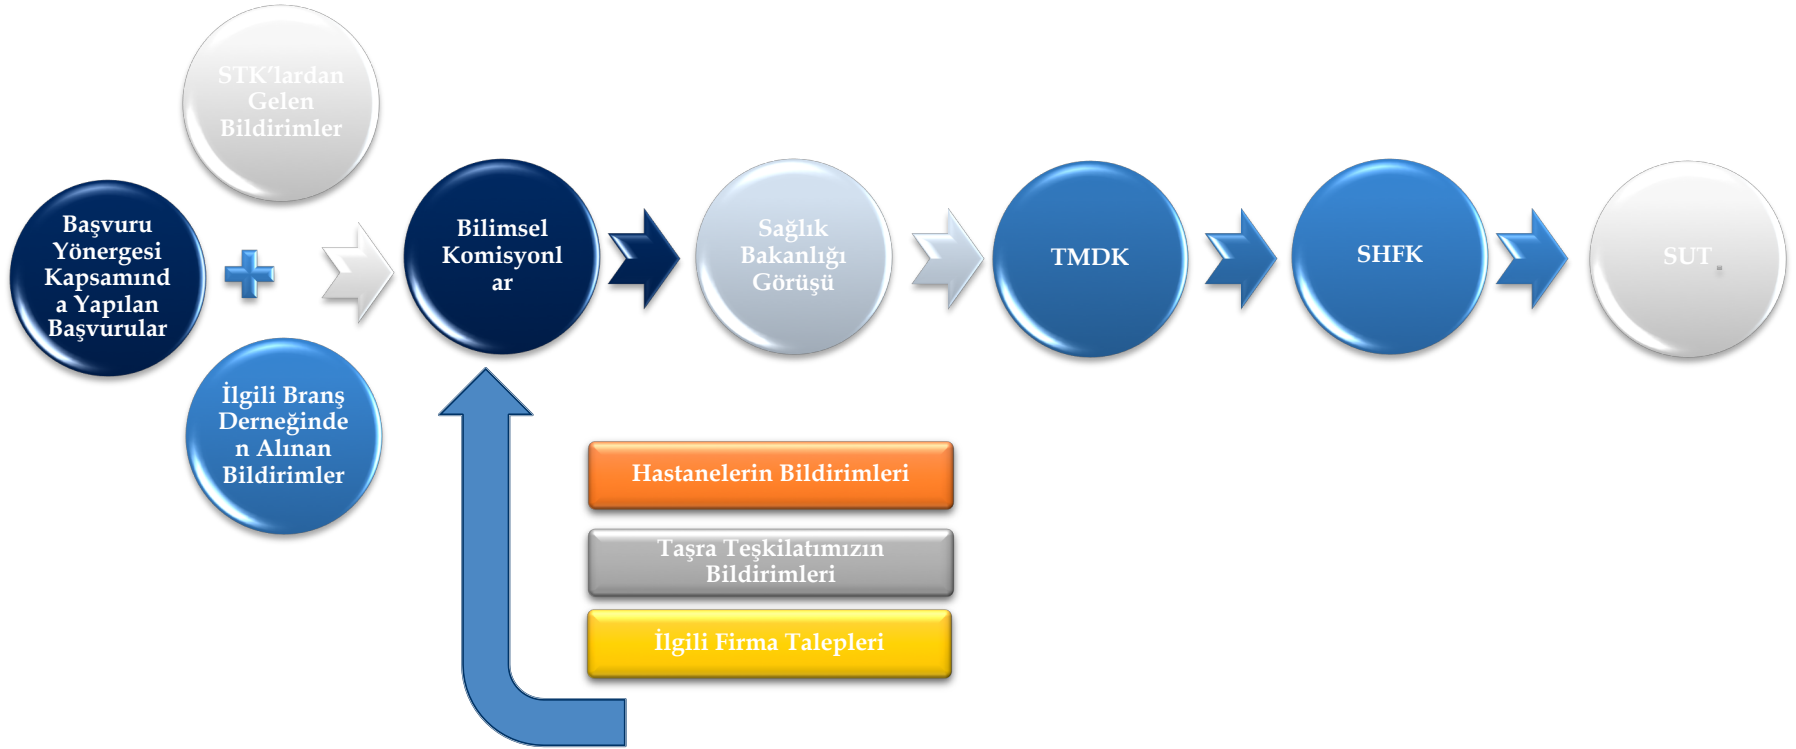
STK'lardan Gelen Bildirimler

Başvuru Yönergesi Kapsamında Yapılan Başvurular

İlgili Branş Derneğinden Alınan Bildirimler

Bilimsel Komisyonlar

Sağlık Bakanlığı Görüşü

TMDK

SHFK

SUT

Hastanelerin Bildirimleri

Taşra Teşkilatımızın Bildirimleri

İlgili Firma Talepleri